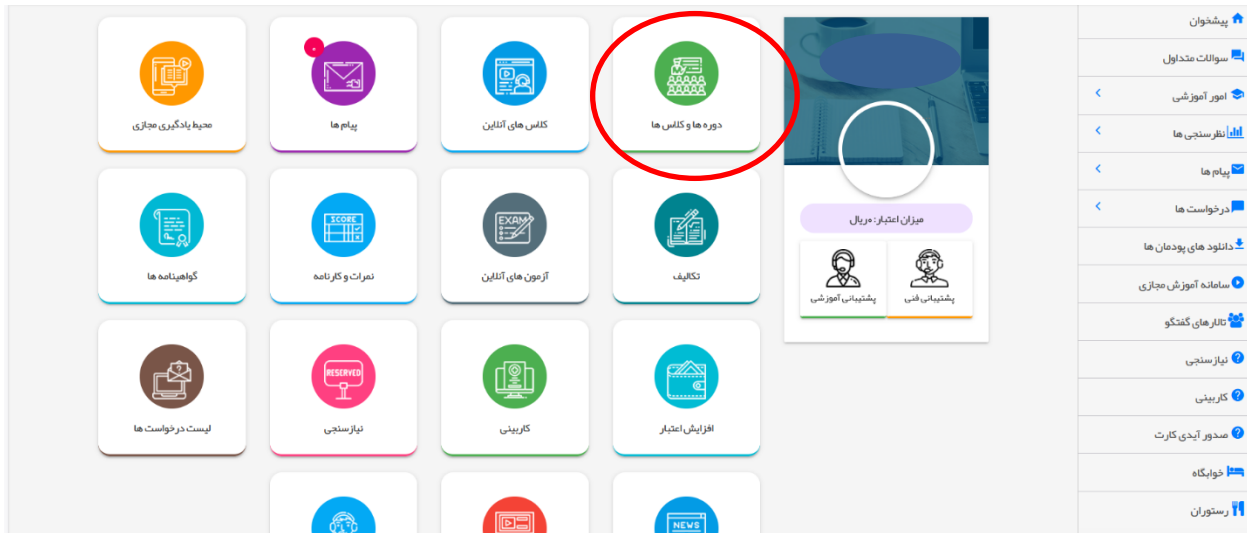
پیشخوان
سوالات متداول
امور آموزشی
نظرسنجی ها
پیام ها
درخواست ها
دانلود های پودمان ها
سامانه آموزش مجازی
تالارهای گفتگو
نیازسنجی
کاریابی
صدور آیدی کارت
خوابگاه
رستوران

میزان اعتبار : مریال
پشتیبانی فنی
پشتیبانی آموزشی

دوره ها و کلاس ها
کلاس های آنلاین
پیام ها
محیط یادگیری مجازی
تکالیف
EXAM
آزمون های آنلاین
SCORE
نمرات و کارنامه
گواهینامه ها
افزایش اعتبار
کاریابی
RESERVED
نیازسنجی
لیست درخواست ها
NEWS